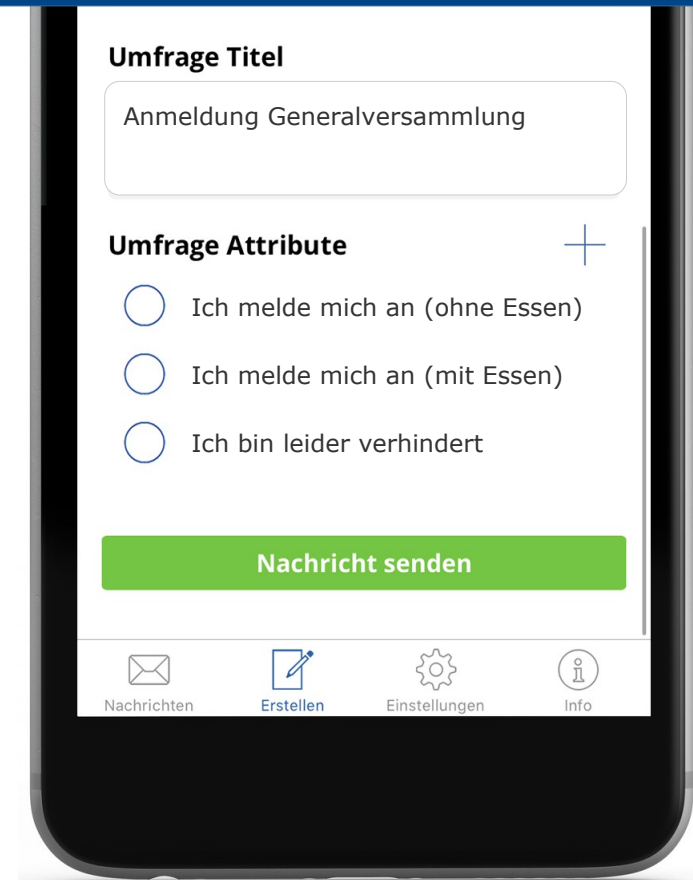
Umfrage Titel

Anmeldung Generalversammlung

Umfrage Attribute

+

Ich melde mich an (ohne Essen)

Ich melde mich an (mit Essen)

Ich bin leider verhindert

Nachricht senden

Nachrichten
Erstellen
Einstellungen
Info